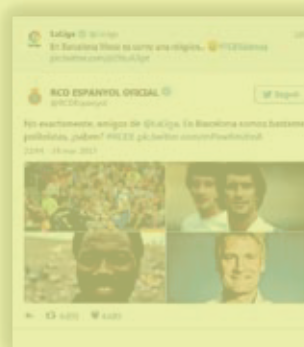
LaLiga @LaLiga
En Barcelona tienen su norte ana mágica. #FCBEspanyol pic.twitter.com/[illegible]

RCD ESPANYOL OFICIAL
@RCDEspanyol
Seguir

No exactamente, amigos de @LaLiga. En Barcelona somos bastantes pollolales, ¿saben? #RCDE pic.twitter.com/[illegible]

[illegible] - 28 mar 2017

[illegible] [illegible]